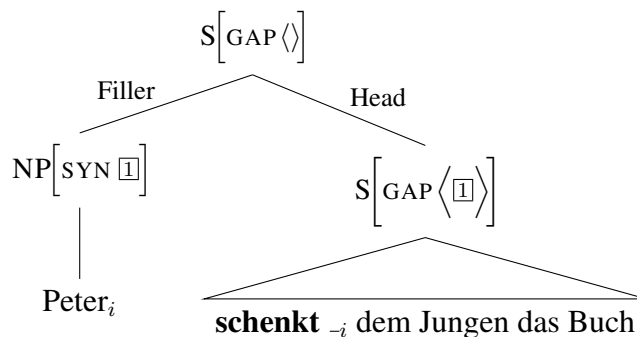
$S\left[\text{GAP}\,\langle\rangle\right]$

Filler

Head

$NP\left[\text{SYN}\ \boxed{1}\right]$

$S\left[\text{GAP}\left\langle\boxed{1}\right\rangle\right]$

Peter$_i$

**schenkt** $\_{i}$ dem Jungen das Buch